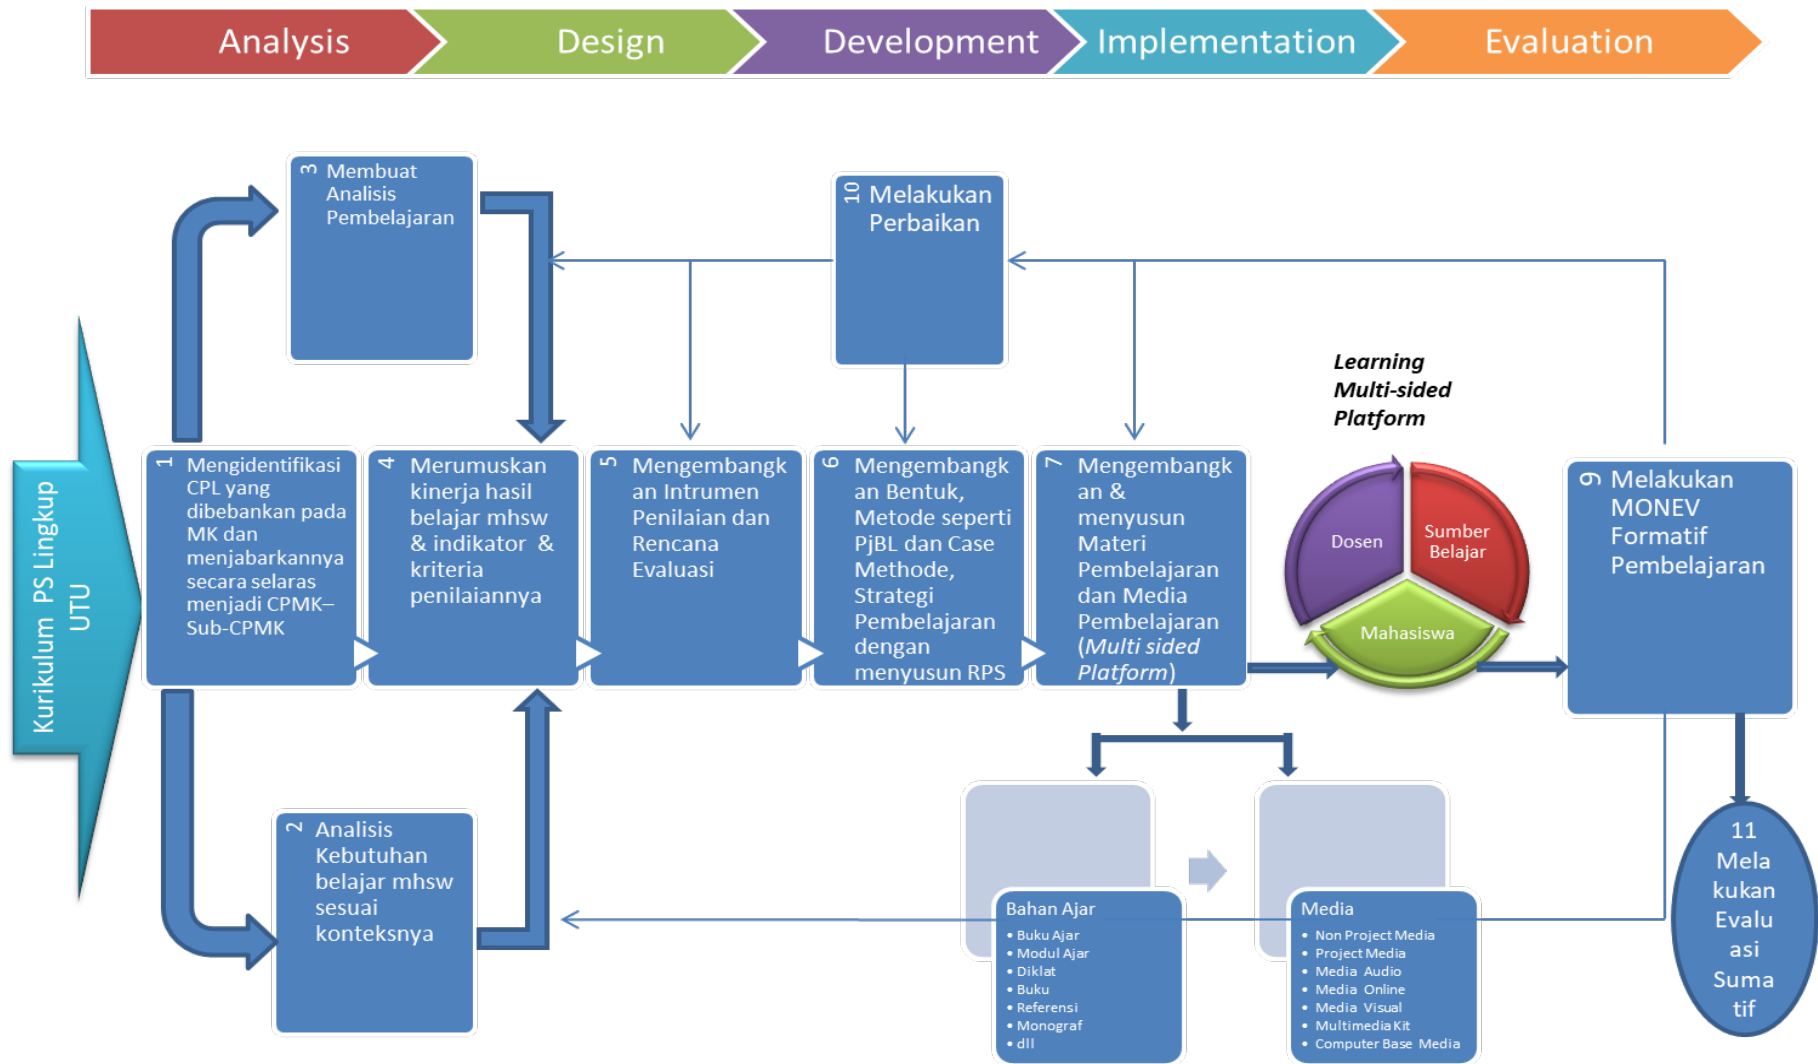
Analysis
Design
Development
Implementation
Evaluation

Kurikulum PS Lingkup UTU

3 Membuat Analisis Pembelajaran

10 Melakukan Perbaikan

Learning Multi-sided Platform

1 Mengidentifikasi CPL yang dibebankan pada MK dan menjabarkannya secara selaras menjadi CPMK–Sub-CPMK

4 Merumuskan kinerja hasil belajar mhsw & indikator & kriteria penilaiannya

5 Mengembangkan Intrumen Penilaian dan Rencana Evaluasi

6 Mengembangkan Bentuk, Metode seperti PjBL dan Case Methode, Strategi Pembelajaran dengan menyusun RPS

7 Mengembangkan & menyusun Materi Pembelajaran dan Media Pembelajaran (Multi sided Platform)

Dosen
Sumber Belajar
Mahasiswa

9 Melakukan MONEV Formatif Pembelajaran

2 Analisis Kebutuhan belajar mhsw sesuai konteksnya

Bahan Ajar
• Buku Ajar
• Modul Ajar
• Diklat
• Buku
• Referensi
• Monograf
• dll

Media
• Non Project Media
• Project Media
• Media Audio
• Media Online
• Media Visual
• Multimedia Kit
• Computer Base Media

11 Melakukan Evaluasi Sumatif